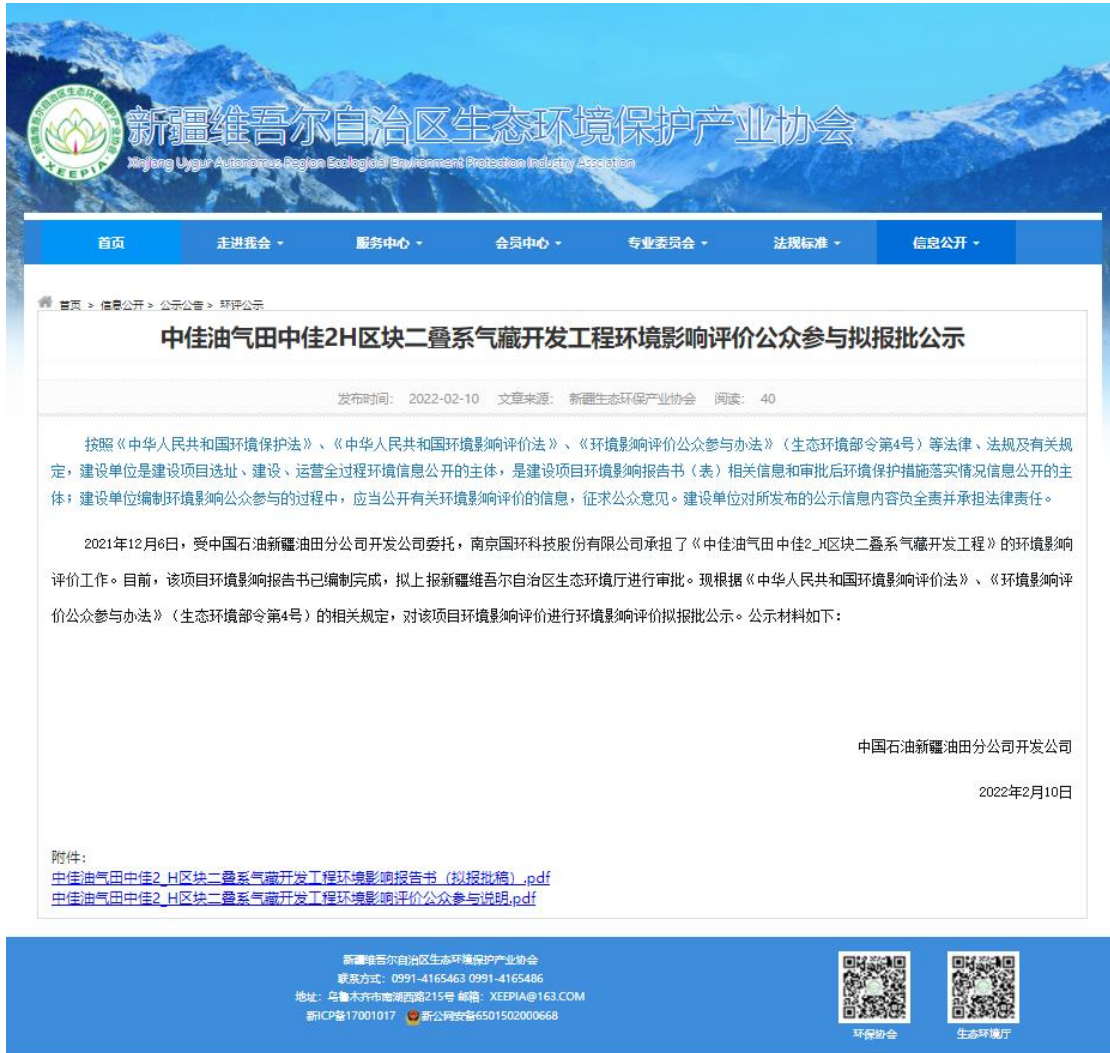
新疆维吾尔自治区生态环境保护产业协会
Xinjiang Uygur Autonomous Region Ecological Environment Protection Industry Association

XEEPIA

首页 走进我会 服务中心 会员中心 专业委员会 法规标准 信息公开

首页 > 信息公开 > 公示公告 > 环评公示

中佳油气田中佳2H区块二叠系气藏开发工程环境影响评价公众参与拟报批公示

发布时间: 2022-02-10 文章来源: 新疆生态环保产业协会 阅读: 40

按照《中华人民共和国环境保护法》、《中华人民共和国环境影响评价法》、《环境影响评价公众参与办法》（生态环境部令第4号）等法律、法规及有关规定，建设单位是建设项目选址、建设、运营全过程环境信息公开的主体，是建设项目环境影响报告书（表）相关信息和审批后环境保护措施落实情况信息公开的主体；建设单位编制环境影响公众参与的过程中，应当公开有关环境影响评价的信息，征求公众意见。建设单位对所发布的公示信息内容负全责并承担法律责任。

2021年12月6日，受中国石油新疆油田分公司开发公司委托，南京国环科技股份有限公司承担了《中佳油气田中佳2_H区块二叠系气藏开发工程》的环境影响评价工作。目前，该项目环境影响报告书已编制完成，拟上报新疆维吾尔自治区生态环境厅进行审批。现根据《中华人民共和国环境影响评价法》、《环境影响评价公众参与办法》（生态环境部令第4号）的相关规定，对该项目环境影响评价进行环境影响评价拟报批公示。公示材料如下：

中国石油新疆油田分公司开发公司

2022年2月10日

附件：
中佳油气田中佳2_H区块二叠系气藏开发工程环境影响报告书（拟报批稿）.pdf
中佳油气田中佳2_H区块二叠系气藏开发工程环境影响评价公众参与说明.pdf

新疆维吾尔自治区生态环境保护产业协会
联系方式：0991-4165463 0991-4165486
地址：乌鲁木齐市南湖西路215号 邮箱：XEEPIA@163.COM
新ICP备17001017 新公网安备6501502000668

环保协会 生态环境厅